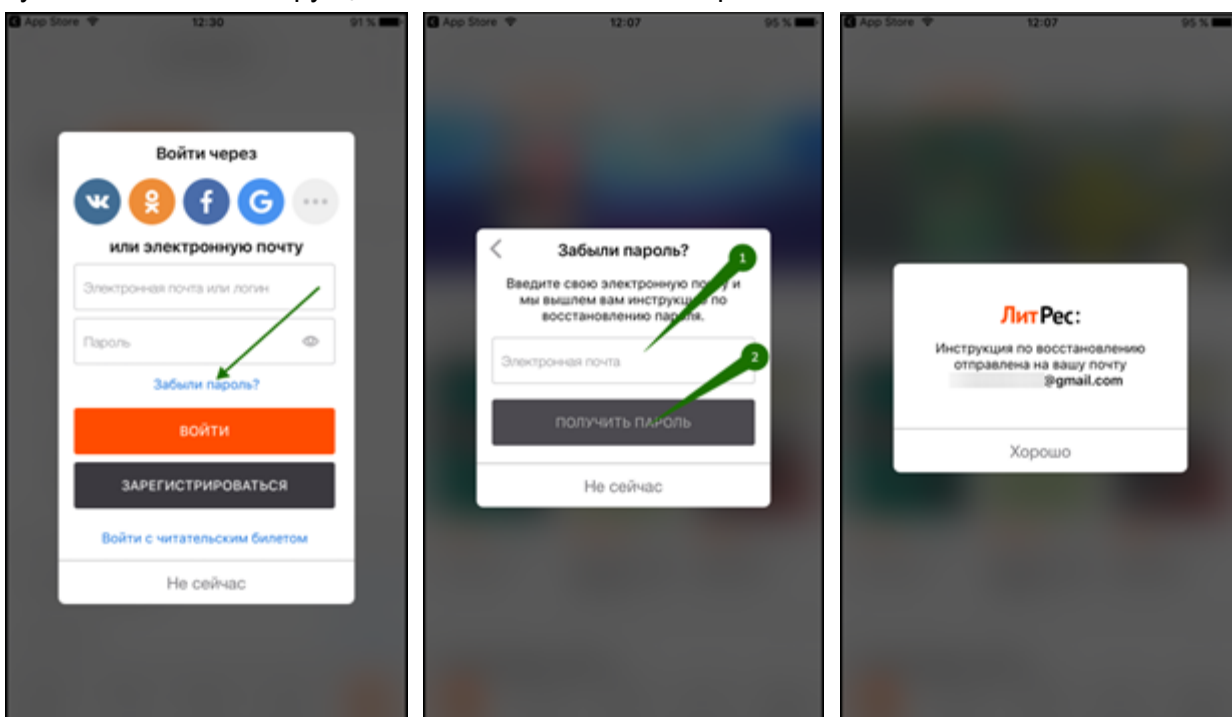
App Store 12:30 91 %

Войти через

вк

f

G

или электронную почту

Электронная почта или логин

Пароль

Забыли пароль?

ВОЙТИ

ЗАРЕГИСТРИРОВАТЬСЯ

Войти с читательским билетом

Не сейчас

App Store 12:07 95 %

Забыли пароль?

1

Введите свою электронную почту и мы вышлем вам инструкцию по восстановлению пароля.

Электронная почта

2

ПОЛУЧИТЬ ПАРОЛЬ

Не сейчас

App Store 12:07 95 %

ЛитРес:

Инструкция по восстановлению отправлена на вашу почту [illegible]@gmail.com

Хорошо